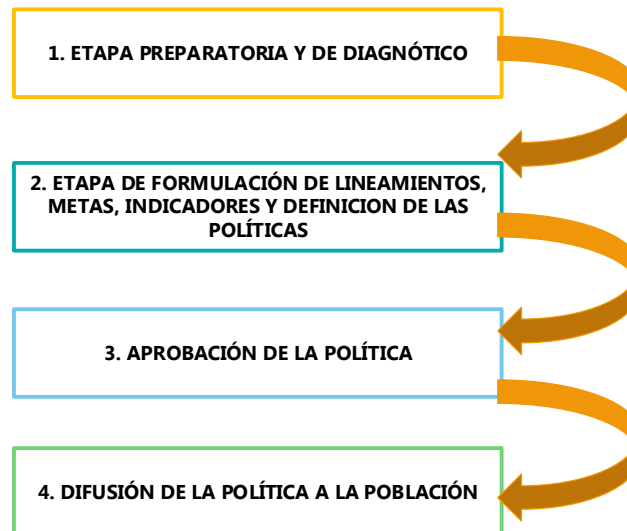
1. ETAPA PREPARATORIA Y DE DIAGNÓTICO

2. ETAPA DE FORMULACIÓN DE LINEAMIENTOS, METAS, INDICADORES Y DEFINICION DE LAS POLÍTICAS

3. APROBACIÓN DE LA POLÍTICA

4. DIFUSIÓN DE LA POLÍTICA A LA POBLACIÓN